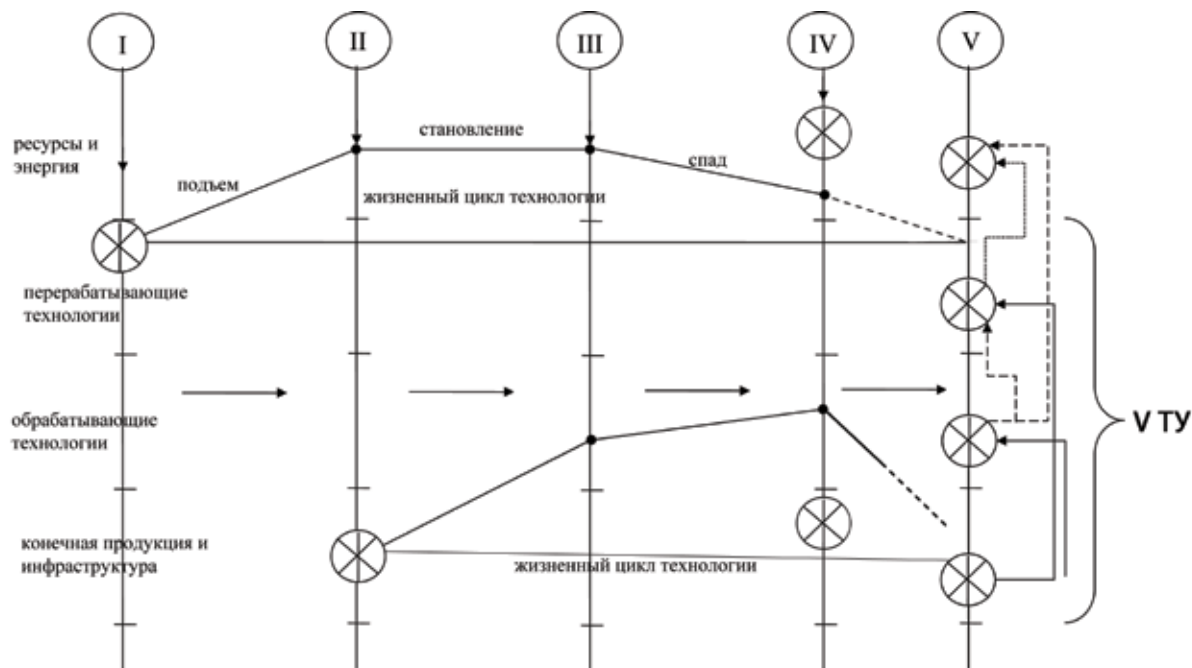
I

II

III

IV

V

ресурсы и энергия

становление

спад

подъем

жизненный цикл технологии

перерабатывающие технологии

обрабатывающие технологии

V ТУ

конечная продукция и инфраструктура

жизненный цикл технологии